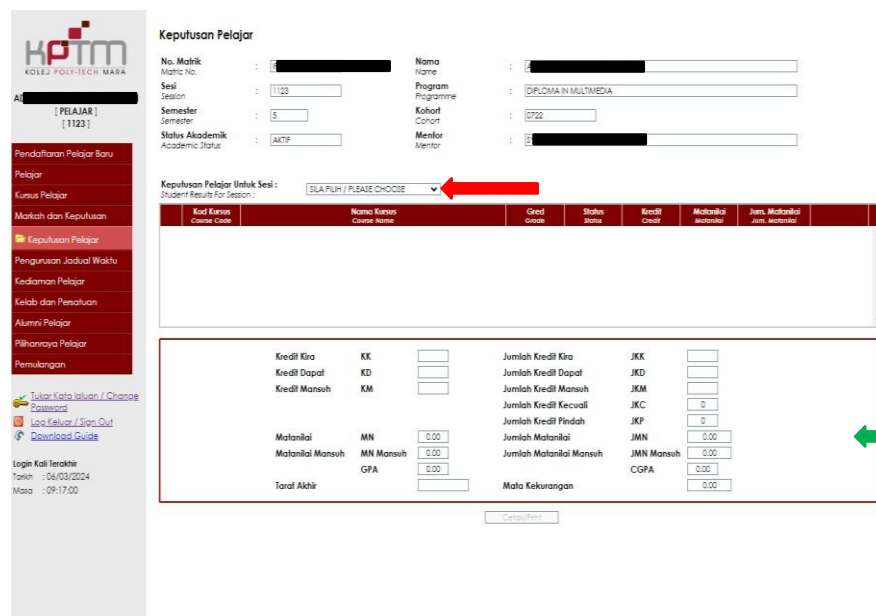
KPTM
KOLEJ POLY-TECH MARA

A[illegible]
[ PELAJAR ]
[ 1123 ]

Pendaftaran Pelajar Baru
Pelajar
Kursus Pelajar
Markah dan Keputusan
Keputusan Pelajar
Pengurusan Jadual Waktu
Kediaman Pelajar
Kelab dan Persatuan
Alumni Pelajar
Pilihanraya Pelajar
Pemulangan

Tukar Kata laluan / Change Password
Log Keluar / Sign Out
Download Guide

Login Kali Terakhir
Tarikh : 06/03/2024
Masa : 09:17:00

Keputusan Pelajar

No. Matrik
Matric No. : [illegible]
Nama
Name : A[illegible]
Sesi
Session : 1123
Program
Programme : DIPLOMA IN MULTIMEDIA
Semester
Semester : 5
Kohort
Cohort : 0722
Status Akademik
Academic Status : AKTIF
Mentor
Mentor : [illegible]

Keputusan Pelajar Untuk Sesi :
Student Results For Session : SILA PILIH / PLEASE CHOOSE

| Kod Kursus Course Code | Nama Kursus Course Name | Gred Grade | Status Status | Kredit Credit | Matanilai Matanilai | Jum. Matanilai Jum. Matanilai |
|---|---|---|---|---|---|---|

| | | | | | |
|---|---|---|---|---|---|
| Kredit Kira | KK | | Jumlah Kredit Kira | JKK | |
| Kredit Dapat | KD | | Jumlah Kredit Dapat | JKD | |
| Kredit Mansuh | KM | | Jumlah Kredit Mansuh | JKM | |
| | | | Jumlah Kredit Kecuali | JKC | 0 |
| | | | Jumlah Kredit Pindah | JKP | 0 |
| Matanilai | MN | 0.00 | Jumlah Matanilai | JMN | 0.00 |
| Matanilai Mansuh | MN Mansuh | 0.00 | Jumlah Matanilai Mansuh | JMN Mansuh | 0.00 |
| | GPA | 0.00 | | CGPA | 0.00 |
| Taraf Akhir | | | Mata Kekurangan | | 0.00 |

Cetak/Print